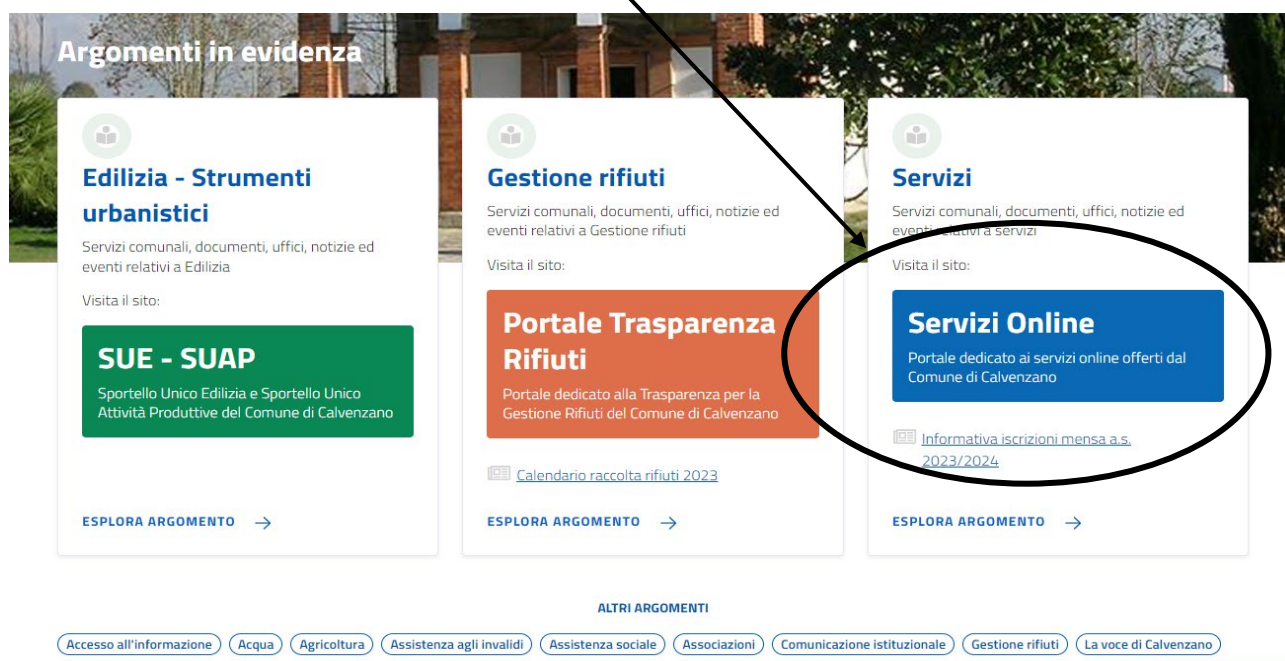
Argomenti in evidenza

Edilizia - Strumenti urbanistici

Servizi comunali, documenti, uffici, notizie ed eventi relativi a Edilizia

Visita il sito:

SUE - SUAP

Sportello Unico Edilizia e Sportello Unico Attività Produttive del Comune di Calvenzano

ESPLORA ARGOMENTO →

Gestione rifiuti

Servizi comunali, documenti, uffici, notizie ed eventi relativi a Gestione rifiuti

Visita il sito:

Portale Trasparenza Rifiuti

Portale dedicato alla Trasparenza per la Gestione Rifiuti del Comune di Calvenzano

Calendario raccolta rifiuti 2023

ESPLORA ARGOMENTO →

Servizi

Servizi comunali, documenti, uffici, notizie ed eventi relativi a servizi

Visita il sito:

Servizi Online

Portale dedicato ai servizi online offerti dal Comune di Calvenzano

Informativa iscrizioni mensa a.s. 2023/2024

ESPLORA ARGOMENTO →

ALTRI ARGOMENTI

Accesso all'informazione | Acqua | Agricoltura | Assistenza agli invalidi | Assistenza sociale | Associazioni | Comunicazione istituzionale | Gestione rifiuti | La voce di Calvenzano